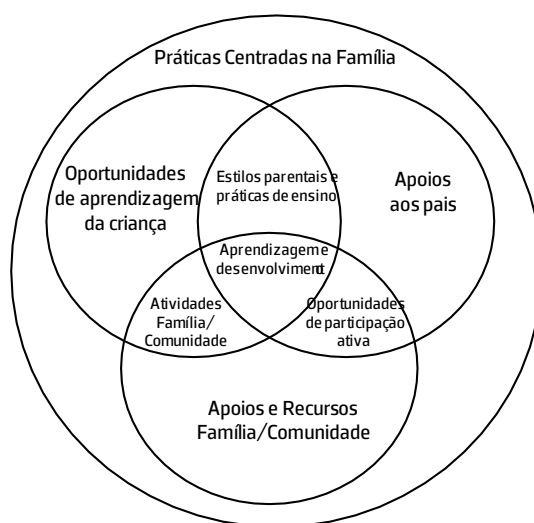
Práticas Centradas na Família

Oportunidades de aprendizagem da criança

Estilos parentais e práticas de ensino

Apoios aos pais

Aprendizagem e desenvolvimento

Atividades Família/ Comunidade

Oportunidades de participação ativa

Apoios e Recursos Família/Comunidade